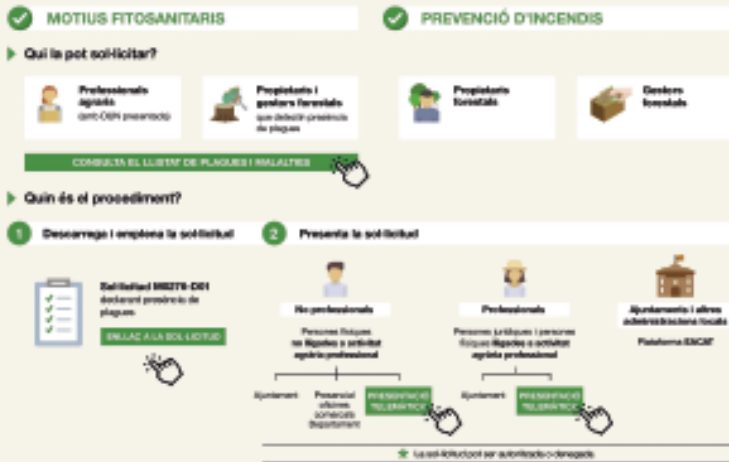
MOTIUS FITOSANITARIS

PREVENCIÓ D'INCENDIS

Qui la pot sol·licitar?

Professionals agraris
(amb DUN presentada)

Propietaris i gestors forestals
que detectin presència de plagues

Propietaris forestals

Gestors forestals

CONSULTA EL LLISTAT DE PLAGUES I MALALTIES

Quin és el procediment?

1 Descarrega i emplena la sol·licitud

2 Presenta la sol·licitud

Sol·licitud M8276-D01
declarant presència de plagues

ENLLAÇ A LA SOL·LICITUD

No professionals

Persones físiques no lligades a activitat agrària professional

Ajuntament

Presencial oficines comarcals Departament

PRESENTACIÓ TELEMÀTICA

Professionals

Persones jurídiques i persones físiques lligades a activitat agrària professional

Ajuntament

PRESENTACIÓ TELEMÀTICA

Ajuntaments i altres administracions locals

Plataforma EACAT

La sol·licitud pot ser autoritzada o denegada